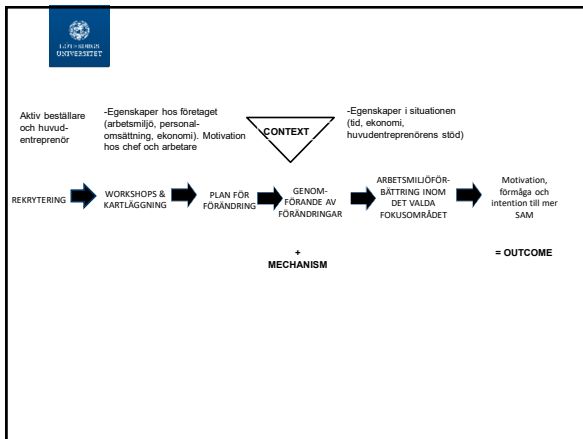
LINKÖPINGS UNIVERSITET

Aktiv beställare och huvudentreprenör

-Egenskaper hos företaget (arbetsmiljö, personalomsättning, ekonomi). Motivation hos chef och arbetare

CONTEXT

-Egenskaper i situationen (tid, ekonomi, huvudentreprenörens stöd)

REKRYTERING

WORKSHOPS & KARTLÄGGNING

PLAN FÖR FÖRÄNDRING

GENOMFÖRANDE AV FÖRÄNDRINGAR

ARBETSMILJÖFÖRBÄTTRING INOM DET VALDA FOKUSOMRÅDET

Motivation, förmåga och intention till mer SAM

+ MECHANISM

= OUTCOME